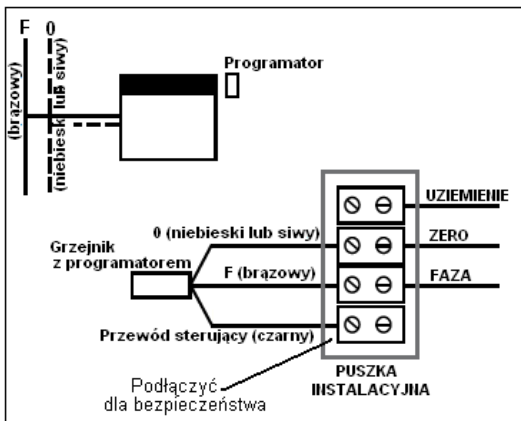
F
0
(brązowy)
(niebieski lub siwy)
Programator
UZIEMIENIE
0 (niebieski lub siwy)
ZERO
Grzejnik z programatorem
F (brązowy)
FAZA
Przewód sterujący (czarny)
PUSZKA INSTALACYJNA
Podłączyć dla bezpieczeństwa